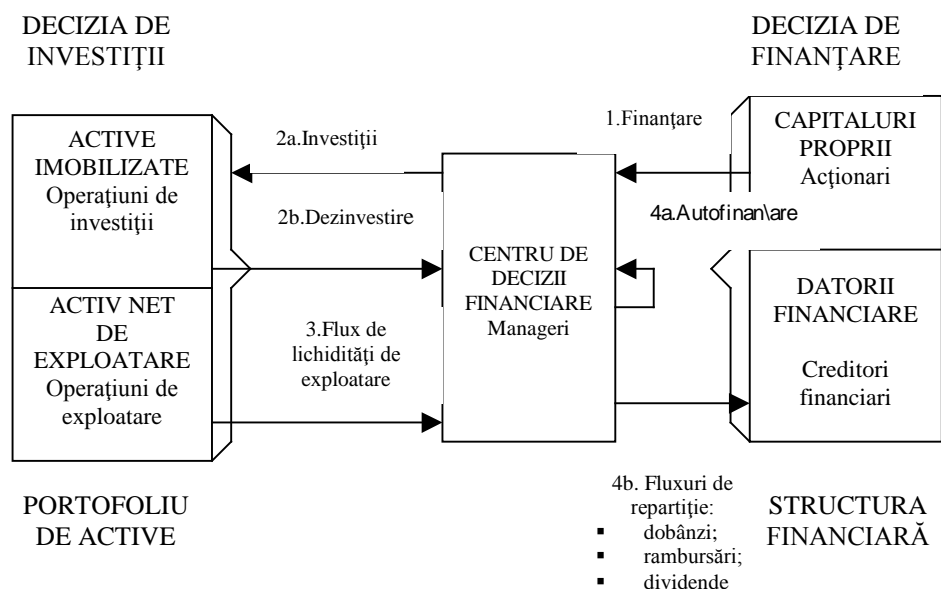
DECIZIA DE INVESTIŢII

DECIZIA DE FINANŢARE

ACTIVE IMOBILIZATE
Operaţiuni de investiţii

2a.Investiţii

2b.Dezinvestire

1.Finanţare

CAPITALURI PROPRII
Acţionari

4a.Autofinan\are

CENTRU DE DECIZII FINANCIARE
Manageri

ACTIV NET DE EXPLOATARE
Operaţiuni de exploatare

3.Flux de lichidităţi de exploatare

DATORII FINANCIARE
Creditori financiari

PORTOFOLIU DE ACTIVE

4b. Fluxuri de repartiţie:
▪ dobânzi;
▪ rambursări;
▪ dividende

STRUCTURA FINANCIARĂ